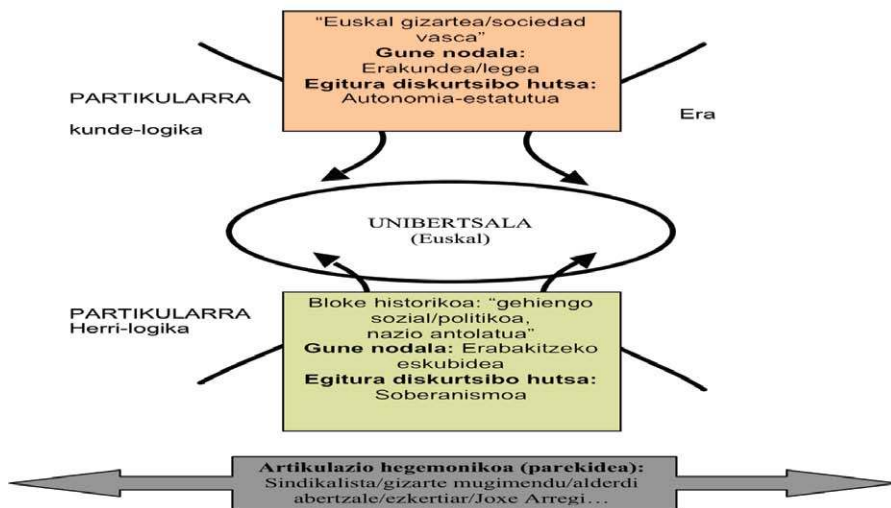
"Euskal gizartea/sociedad vasca"
**Gune nodala:**
Erakundea/legea
**Egitura diskurtsibo hutsa:**
Autonomia-estatutua

PARTIKULARRA
kunde-logika

Era

UNIBERTSALA
(Euskal)

PARTIKULARRA
Herri-logika

Bloke historikoa: "gehiengo sozial/politikoa, nazio antolatua"
**Gune nodala:** Erabakitzeko eskubidea
**Egitura diskurtsibo hutsa:**
Soberanismoa

**Artikulazio hegemonikoa (parekidea):**
Sindikalista/gizarte mugimendu/alderdi abertzale/ezkertiar/Joxe Arregi…